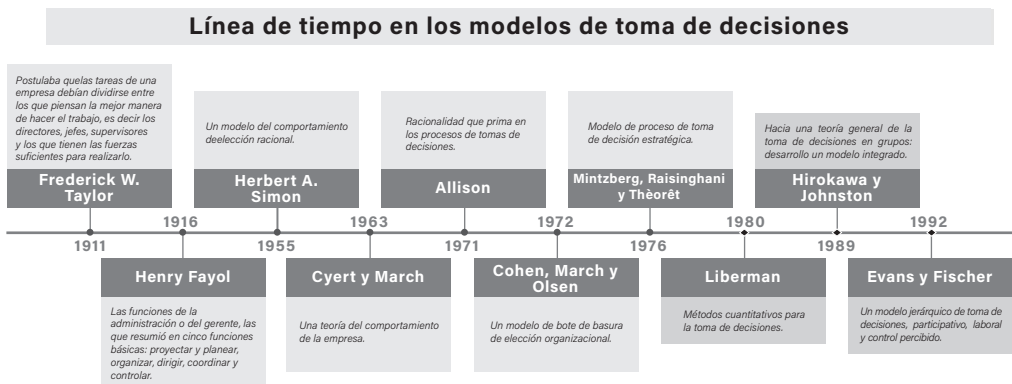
Línea de tiempo en los modelos de toma de decisiones

Postulaba quelas tareas de una empresa debían dividirse entre los que piensan la mejor manera de hacer el trabajo, es decir los directores, jefes, supervisores y los que tienen las fuerzas suficientes para realizarlo.

Frederick W. Taylor

1911

1916

Henry Fayol

Las funciones de la administración o del gerente, las que resumió en cinco funciones básicas: proyectar y planear, organizar, dirigir, coordinar y controlar.

Un modelo del comportamiento deelección racional.

Herbert A. Simon

1955

1963

Cyert y March

Una teoría del comportamiento de la empresa.

Racionalidad que prima en los procesos de tomas de decisiones.

Allison

1971

1972

Cohen, March y Olsen

Un modelo de bote de basura de elección organizacional.

Modelo de proceso de toma de decisión estratégica.

Mintzberg, Raisinghani y Thèorêt

1976

1980

Liberman

Métodos cuantitativos para la toma de decisiones.

Hacia una teoría general de la toma de decisiones en grupos: desarrollo un modelo integrado.

Hirokawa y Johnston

1989

1992

Evans y Fischer

Un modelo jerárquico de toma de decisiones, participativo, laboral y control percibido.